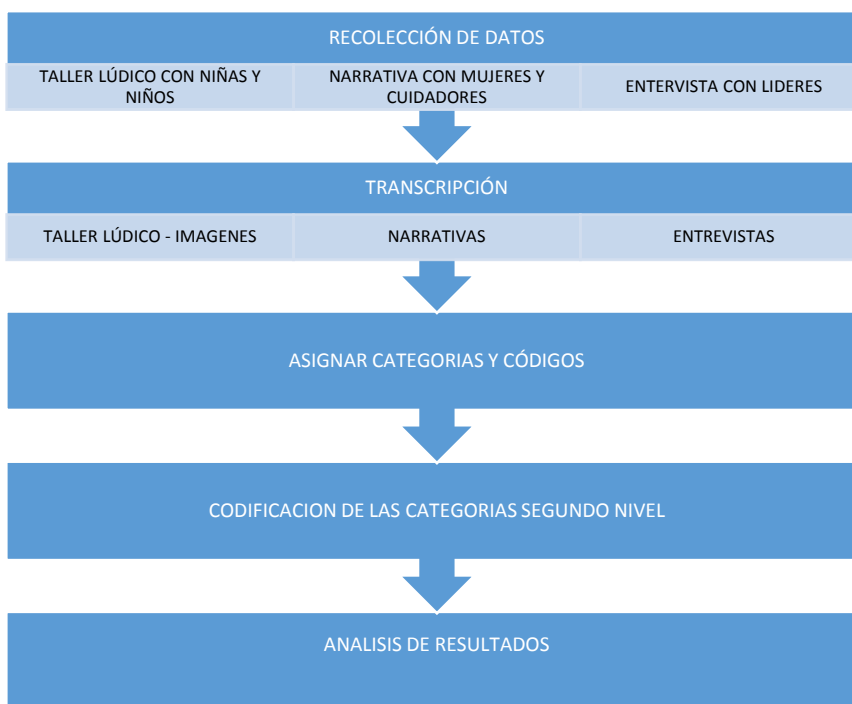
RECOLECCIÓN DE DATOS

TALLER LÚDICO CON NIÑAS Y NIÑOS

NARRATIVA CON MUJERES Y CUIDADORES

ENTERVISTA CON LIDERES

TRANSCRIPCIÓN

TALLER LÚDICO - IMAGENES

NARRATIVAS

ENTREVISTAS

ASIGNAR CATEGORIAS Y CÓDIGOS

CODIFICACION DE LAS CATEGORIAS SEGUNDO NIVEL

ANALISIS DE RESULTADOS